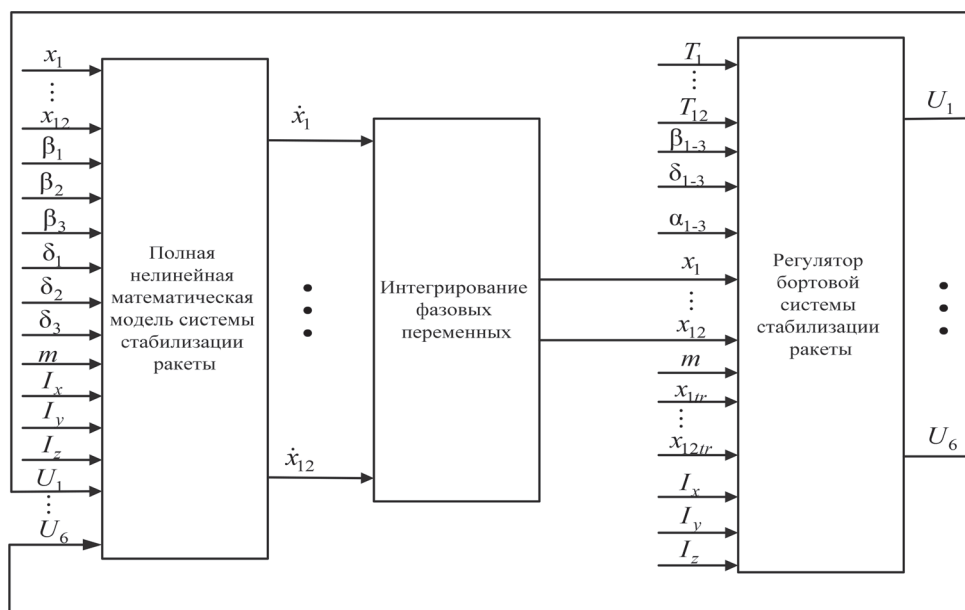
$x_1$
$\vdots$
$x_{12}$
$\beta_1$
$\beta_2$
$\beta_3$
$\delta_1$
$\delta_2$
$\delta_3$
$m$
$I_x$
$I_y$
$I_z$
$U_1$
$\vdots$
$U_6$

Полная нелинейная математическая модель системы стабилизации ракеты

$\dot{x}_1$
$\vdots$
$\dot{x}_{12}$

Интегрирование фазовых переменных

$T_1$
$\vdots$
$T_{12}$
$\beta_{1-3}$
$\delta_{1-3}$
$\alpha_{1-3}$
$x_1$
$\vdots$
$x_{12}$
$m$
$x_{1tr}$
$\vdots$
$x_{12tr}$
$I_x$
$I_y$
$I_z$

Регулятор бортовой системы стабилизации ракеты

$U_1$
$\vdots$
$U_6$